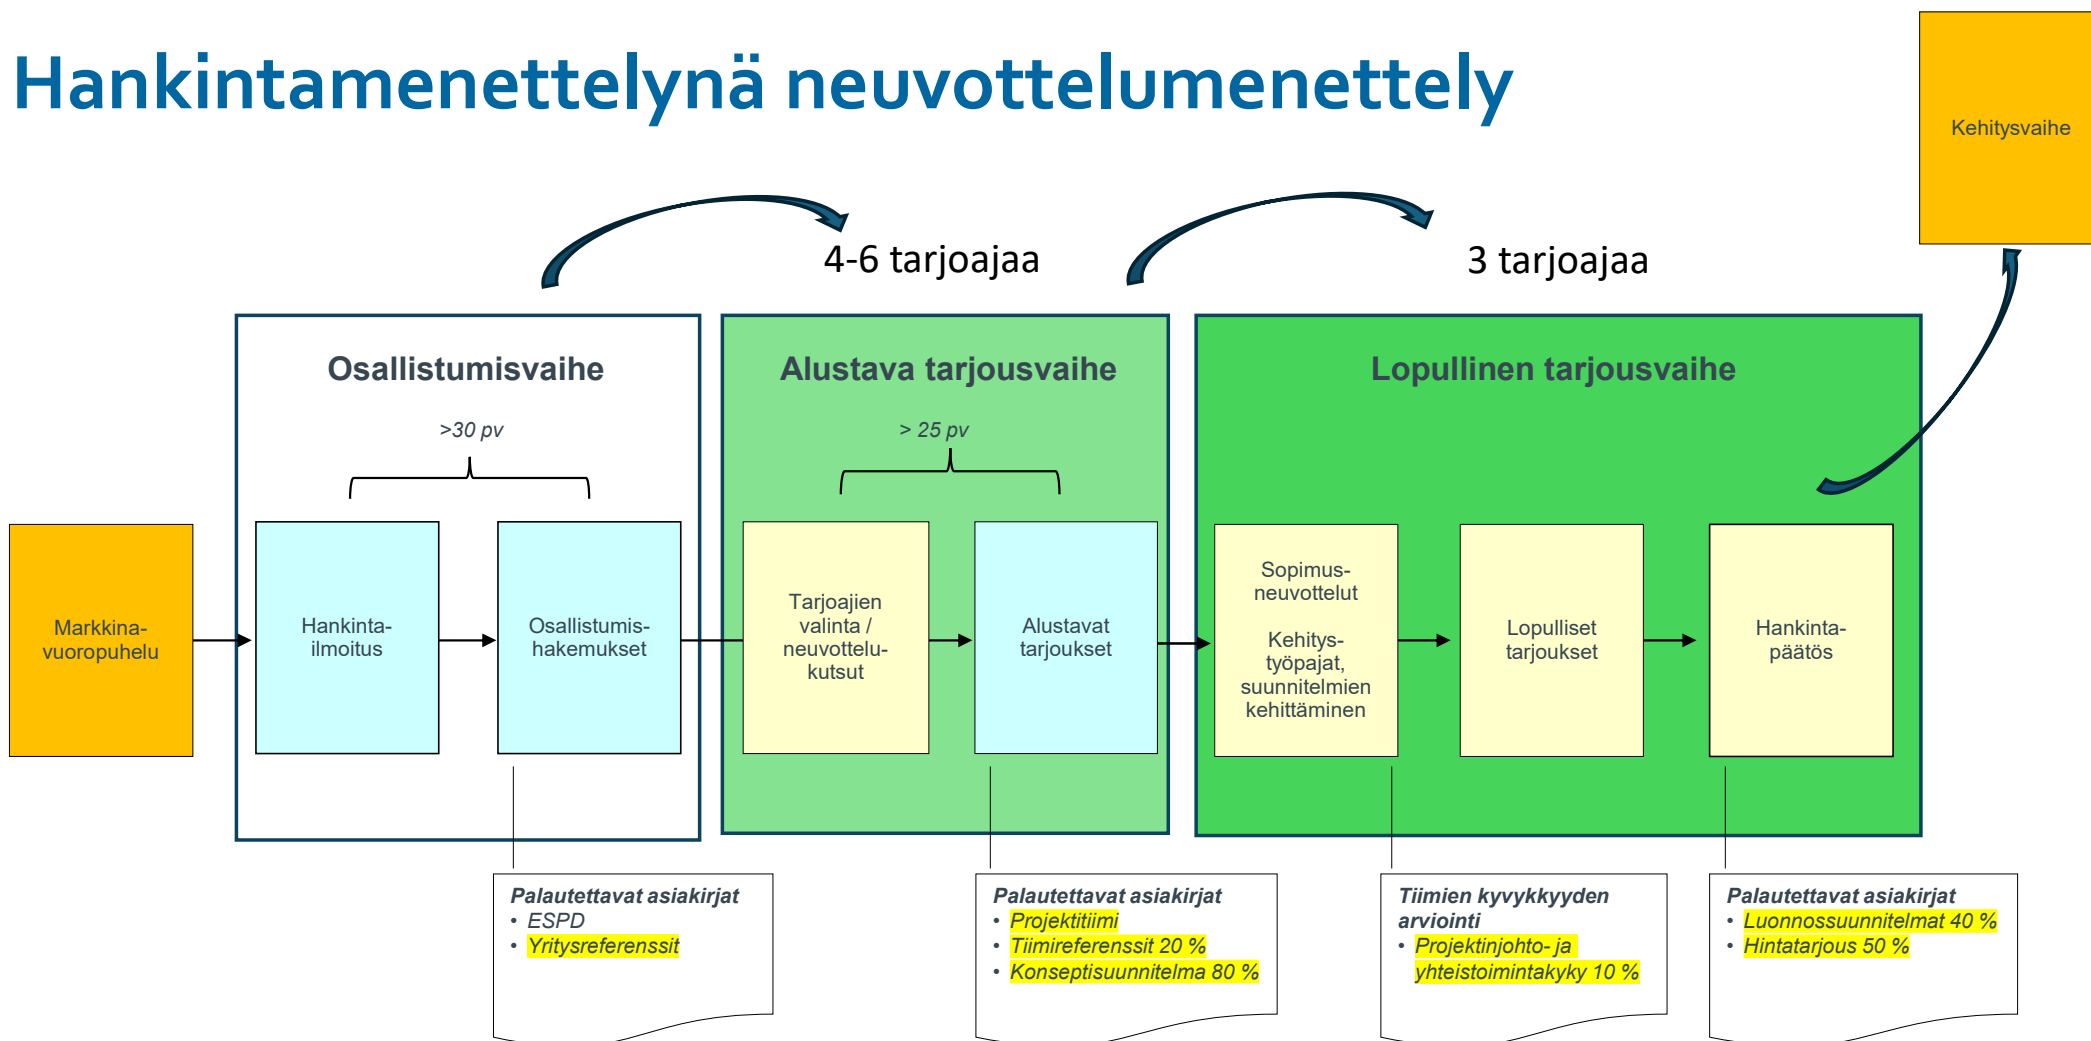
Hankintamenettelynä neuvottelumenettely

Kehitysvaihe

4-6 tarjoajaa

3 tarjoajaa

Osallistumisvaihe

>30 pv

Alustava tarjousvaihe

> 25 pv

Lopullinen tarjousvaihe

Markkinavuoropuhelu

Hankintailmoitus

Osallistumishakemukset

Tarjoajien valinta / neuvottelukutsut

Alustavat tarjoukset

Sopimusneuvottelut

Kehitystyöpajat, suunnitelmien kehittäminen

Lopulliset tarjoukset

Hankintapäätös

Palautettavat asiakirjat
• ESPD
• Yritysreferenssit

Palautettavat asiakirjat
• Projektitiimi
• Tiimireferenssit 20 %
• Konseptisuunnitelma 80 %

Tiimien kyvykkyyden arviointi
• Projektinjohto- ja yhteistoimintakyky 10 %

Palautettavat asiakirjat
• Luonnossuunnitelmat 40 %
• Hintatarjous 50 %